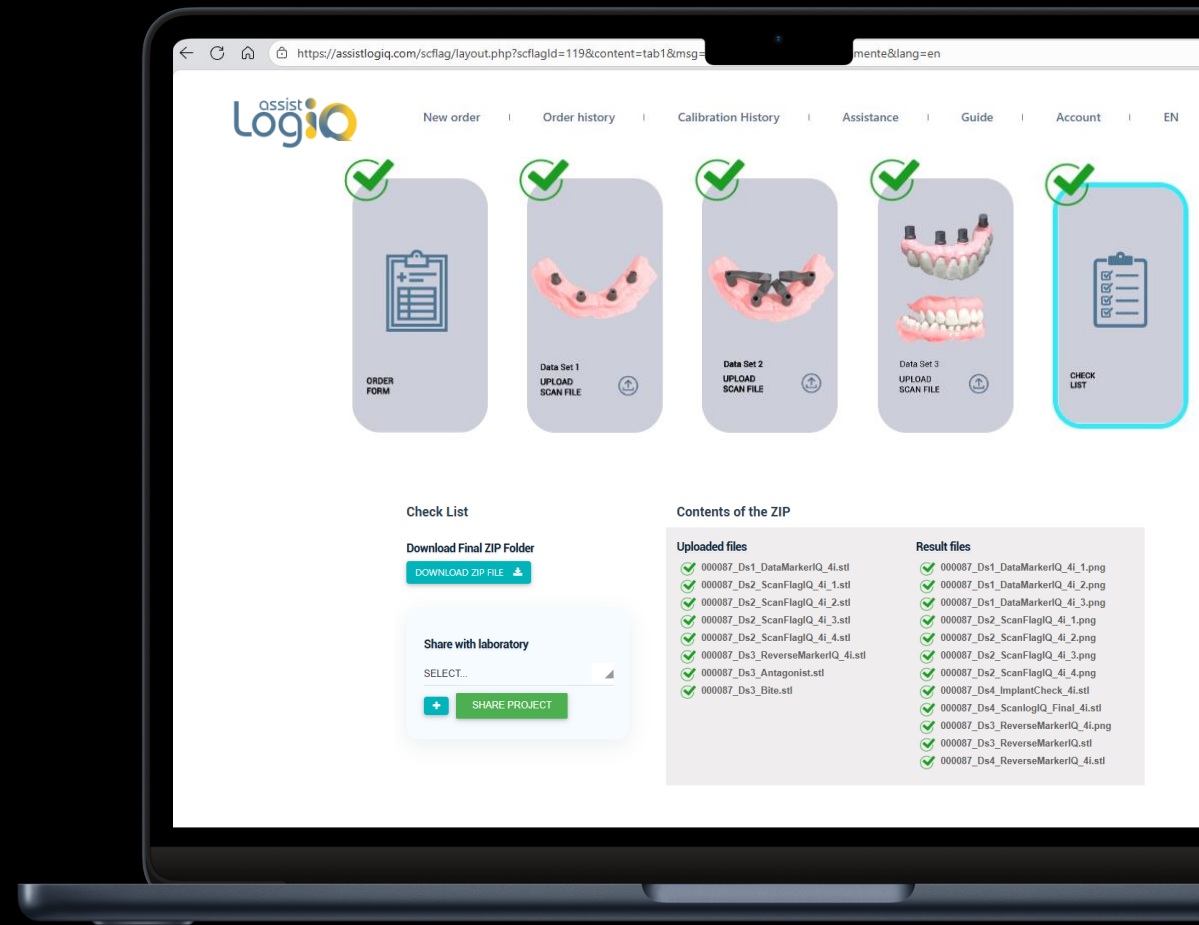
https://assistlogiq.com/scflag/layout.php?scflagId=119&content=tab1&msg= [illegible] mente&lang=en

assist LogiQ

New order | Order history | Calibration History | Assistance | Guide | Account | EN

ORDER FORM

Data Set 1
UPLOAD SCAN FILE

Data Set 2
UPLOAD SCAN FILE

Data Set 3
UPLOAD SCAN FILE

CHECK LIST

Check List

Download Final ZIP Folder

DOWNLOAD ZIP FILE

Share with laboratory

SELECT...

+

SHARE PROJECT

Contents of the ZIP

Uploaded files

000087_Ds1_DataMarkerIQ_4i.stl
000087_Ds2_ScanFlagIQ_4i_1.stl
000087_Ds2_ScanFlagIQ_4i_2.stl
000087_Ds2_ScanFlagIQ_4i_3.stl
000087_Ds2_ScanFlagIQ_4i_4.stl
000087_Ds3_ReverseMarkerIQ_4i.stl
000087_Ds3_Antagonist.stl
000087_Ds3_Bite.stl

Result files

000087_Ds1_DataMarkerIQ_4i_1.png
000087_Ds1_DataMarkerIQ_4i_2.png
000087_Ds1_DataMarkerIQ_4i_3.png
000087_Ds2_ScanFlagIQ_4i_1.png
000087_Ds2_ScanFlagIQ_4i_2.png
000087_Ds2_ScanFlagIQ_4i_3.png
000087_Ds2_ScanFlagIQ_4i_4.png
000087_Ds4_ImplantCheck_4i.stl
000087_Ds4_ScanlogIQ_Final_4i.stl
000087_Ds3_ReverseMarkerIQ_4i.png
000087_Ds3_ReverseMarkerIQ.stl
000087_Ds4_ReverseMarkerIQ_4i.stl